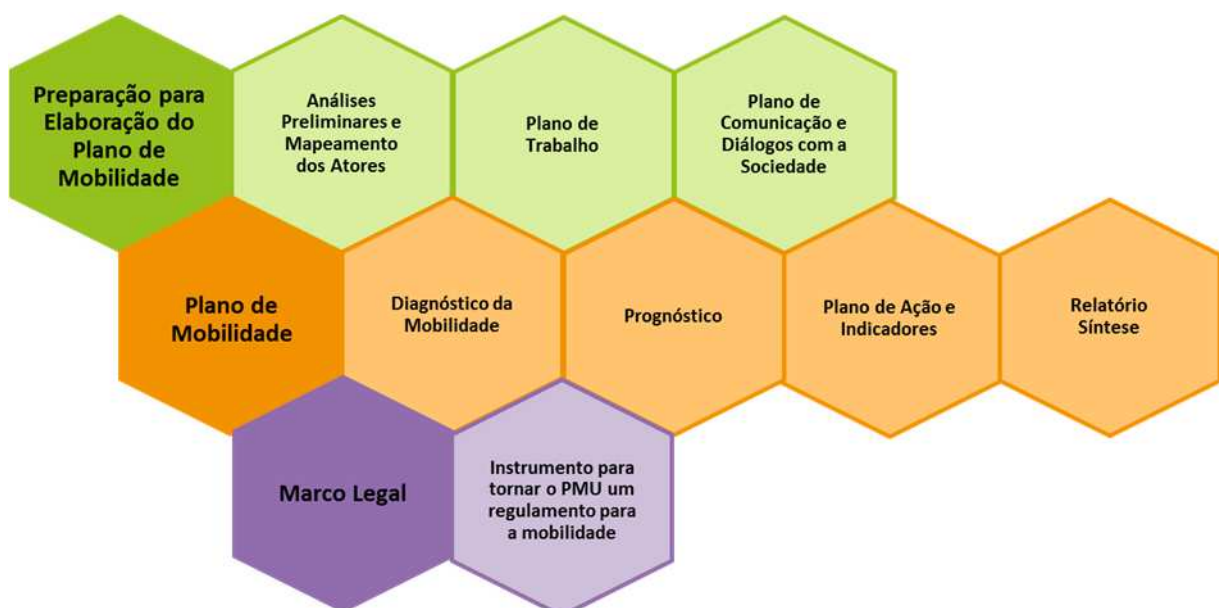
Preparação para Elaboração do Plano de Mobilidade

Análises Preliminares e Mapeamento dos Atores

Plano de Trabalho

Plano de Comunicação e Diálogos com a Sociedade

Plano de Mobilidade

Diagnóstico da Mobilidade

Prognóstico

Plano de Ação e Indicadores

Relatório Síntese

Marco Legal

Instrumento para tornar o PMU um regulamento para a mobilidade